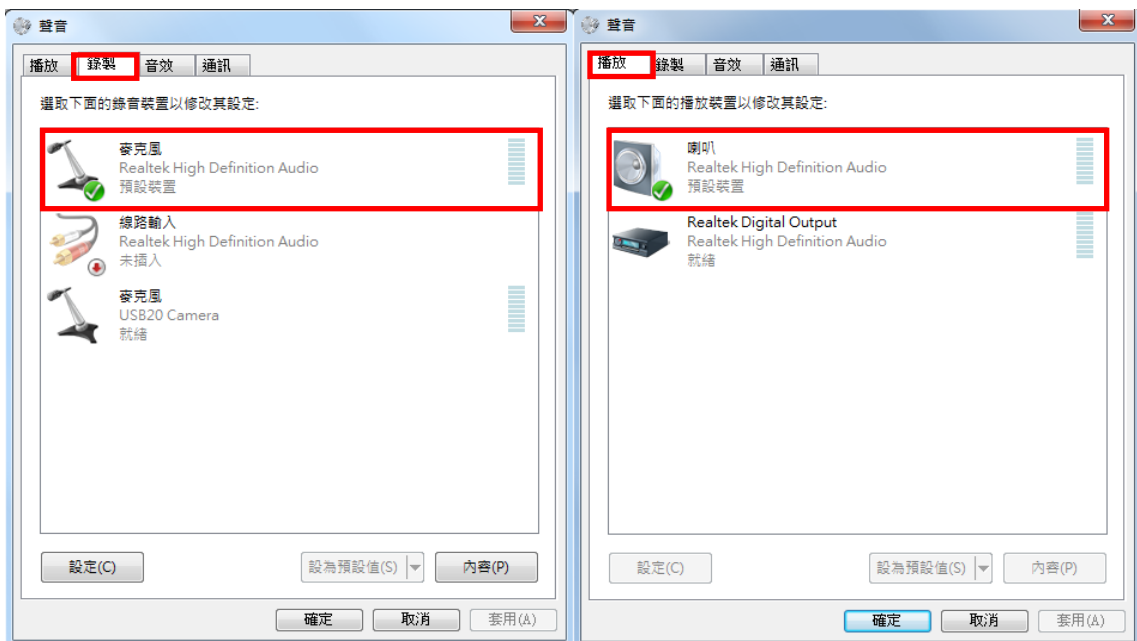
聲音

播放 錄製 音效 通訊

選取下面的錄音裝置以修改其設定:

麥克風
Realtek High Definition Audio
預設裝置

線路輸入
Realtek High Definition Audio
未插入

麥克風
USB20 Camera
就緒

設定(C) 設為預設值(S) 內容(P)

確定 取消 套用(A)

聲音

播放 錄製 音效 通訊

選取下面的播放裝置以修改其設定:

喇叭
Realtek High Definition Audio
預設裝置

Realtek Digital Output
Realtek High Definition Audio
就緒

設定(C) 設為預設值(S) 內容(P)

確定 取消 套用(A)